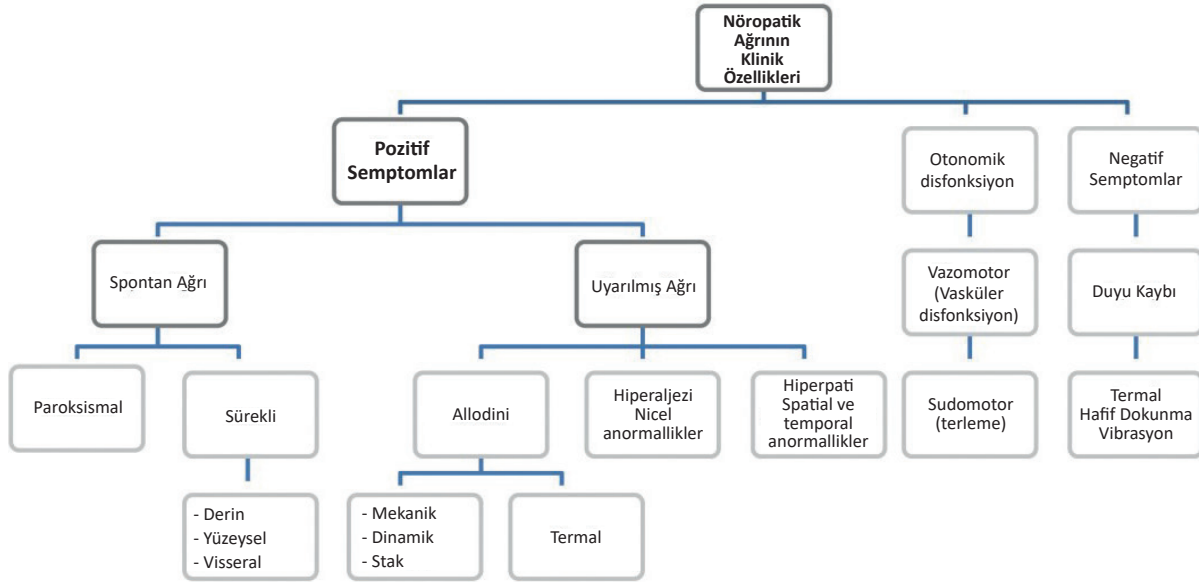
Nöropatik Ağrının Klinik Özellikleri

Pozitif Semptomlar

Otonomik disfonksiyon

Negatif Semptomlar

Spontan Ağrı

Uyarılmış Ağrı

Vazomotor (Vasküler disfonksiyon)

Duyu Kaybı

Paroksismal

Sürekli

Allodini

Hiperaljezi Nicel anormallikler

Hiperpati Spatial ve temporal anormallikler

Sudomotor (terleme)

Termal Hafif Dokunma Vibrasyon

- Derin
- Yüzeysel
- Visseral

- Mekanik
- Dinamik
- Stak

Termal